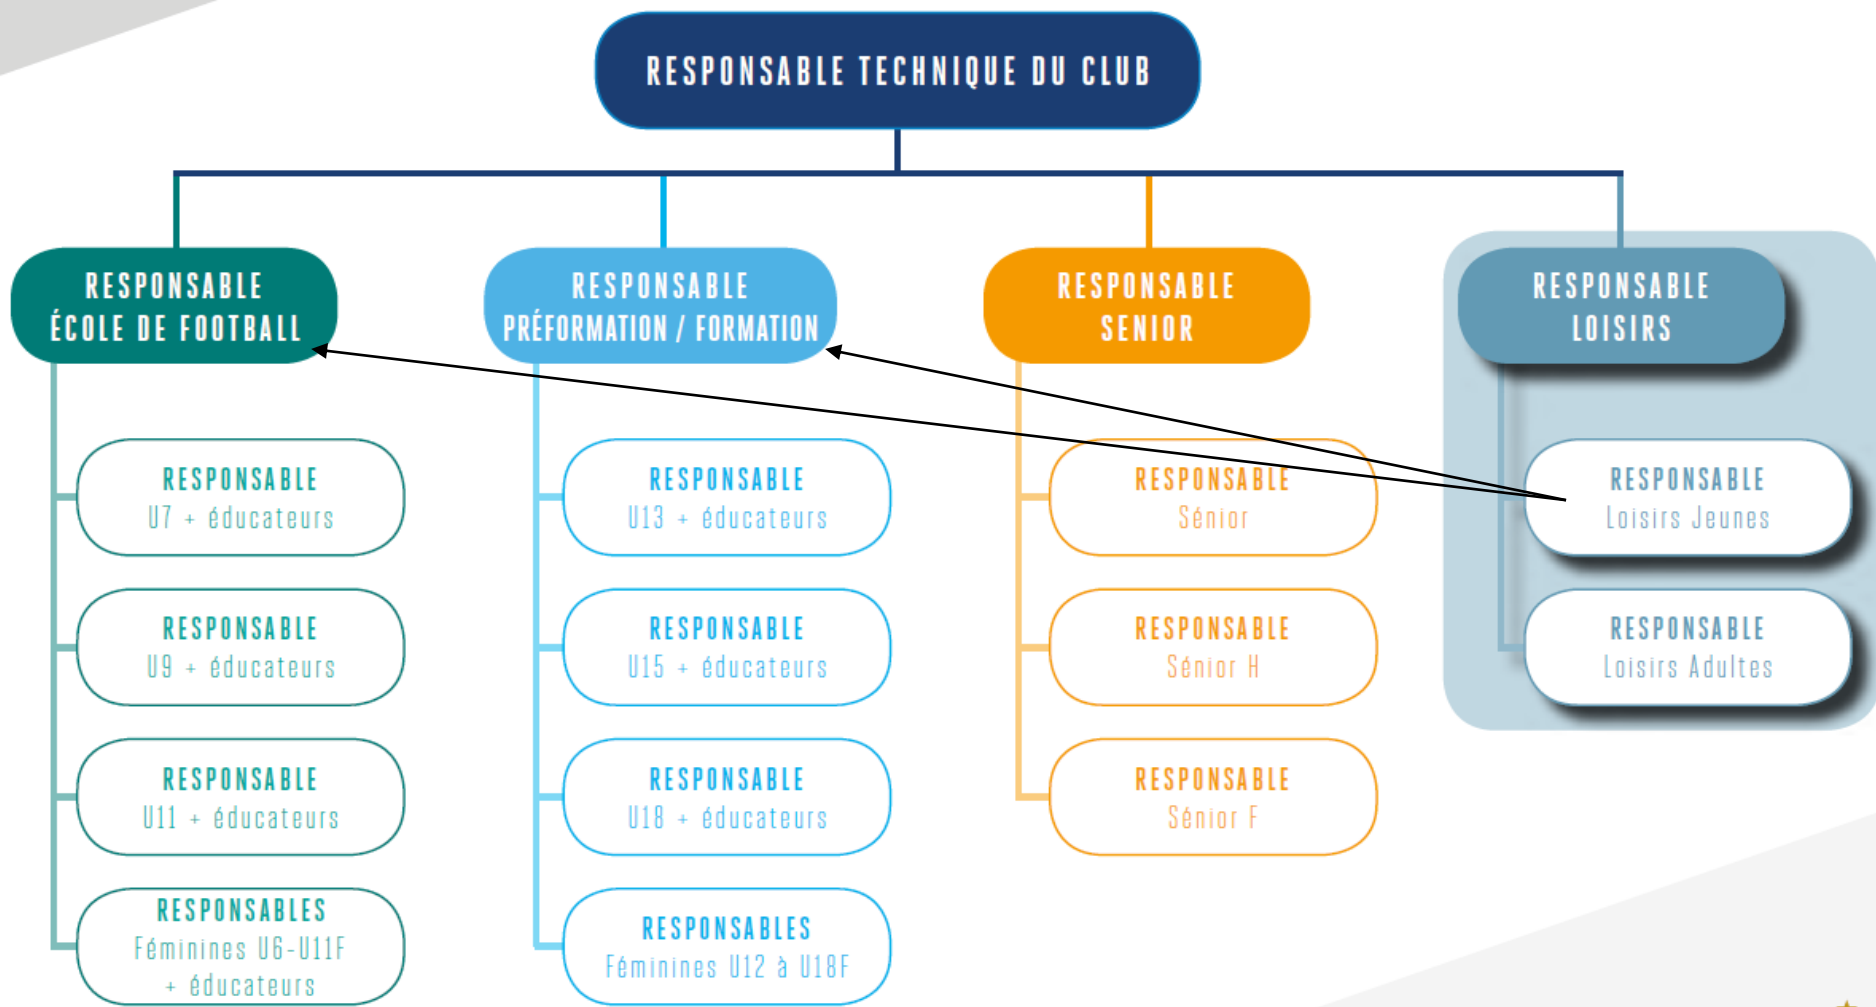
RESPONSABLE TECHNIQUE DU CLUB

RESPONSABLE ÉCOLE DE FOOTBALL

RESPONSABLE U7 + éducateurs

RESPONSABLE U9 + éducateurs

RESPONSABLE U11 + éducateurs

RESPONSABLES Féminines U6-U11F + éducateurs

RESPONSABLE PRÉFORMATION / FORMATION

RESPONSABLE U13 + éducateurs

RESPONSABLE U15 + éducateurs

RESPONSABLE U18 + éducateurs

RESPONSABLES Féminines U12 à U18F

RESPONSABLE SENIOR

RESPONSABLE Sénior

RESPONSABLE Sénior H

RESPONSABLE Sénior F

RESPONSABLE LOISIRS

RESPONSABLE Loisirs Jeunes

RESPONSABLE Loisirs Adultes